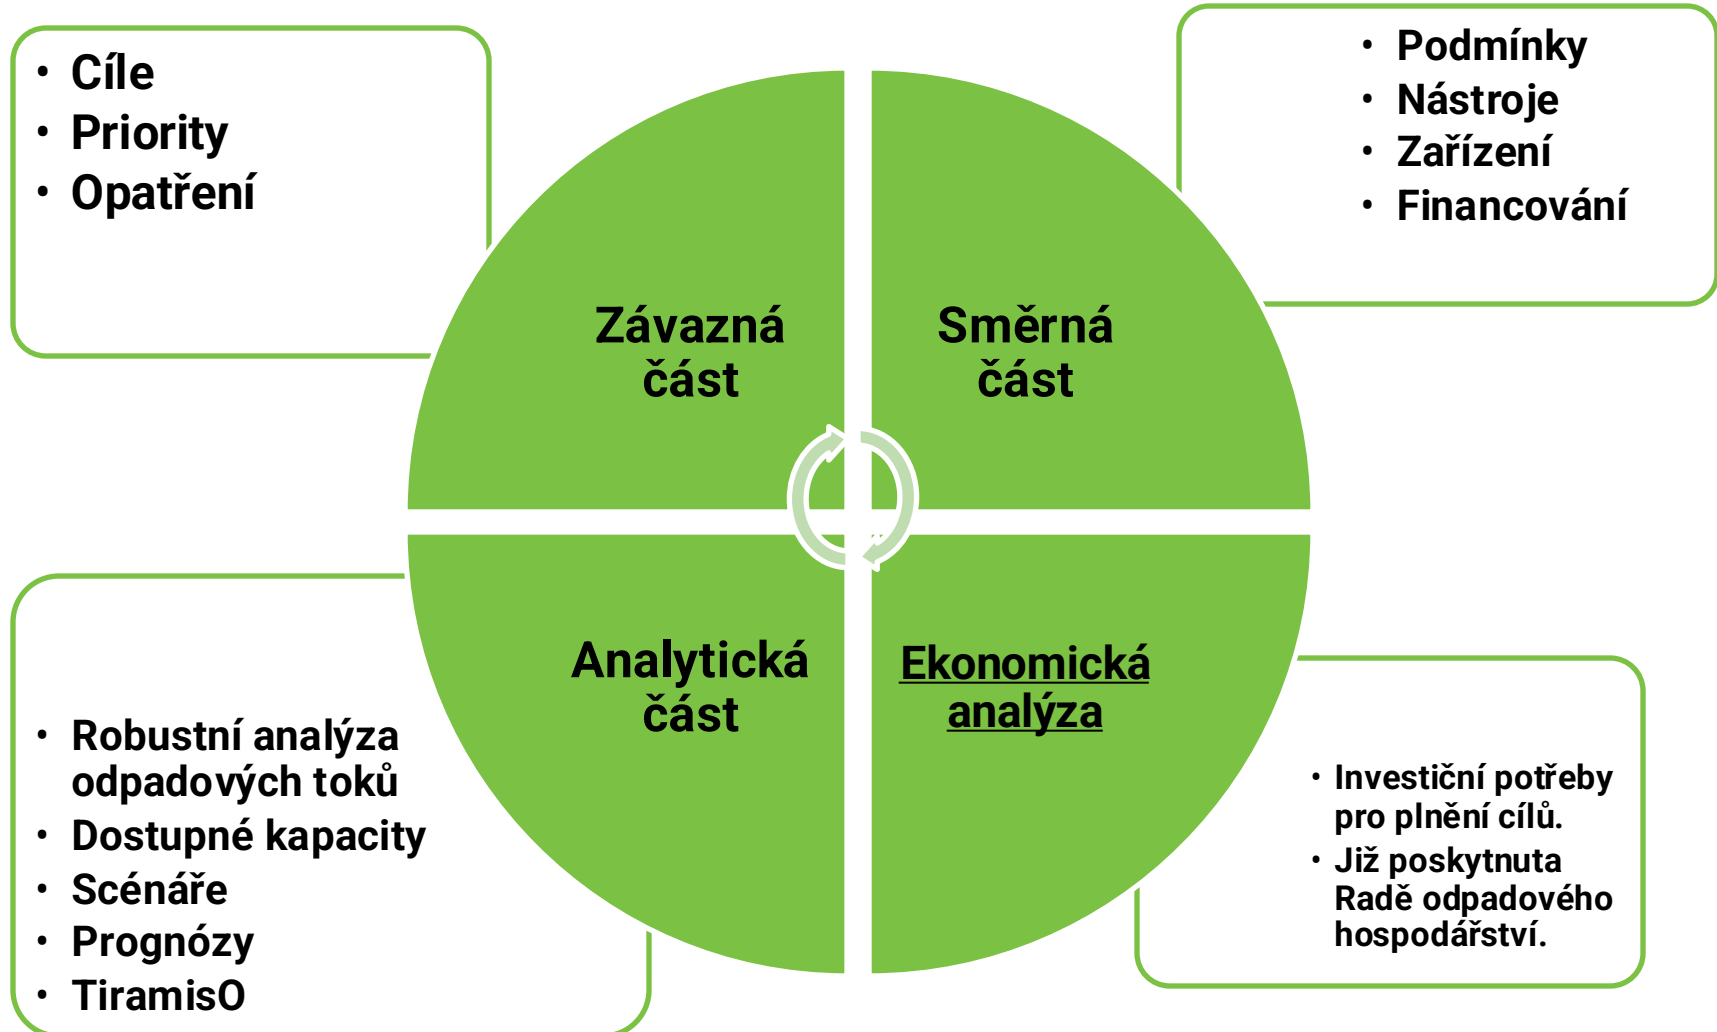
• Cíle
• Priority
• Opatření

• Podmínky
• Nástroje
• Zařízení
• Financování

Závazná část

Směrná část

Analytická část

Ekonomická analýza

• Robustní analýza odpadových toků
• Dostupné kapacity
• Scénáře
• Prognózy
• TiramisO

• Investiční potřeby pro plnění cílů.
• Již poskytnuta Radě odpadového hospodářství.